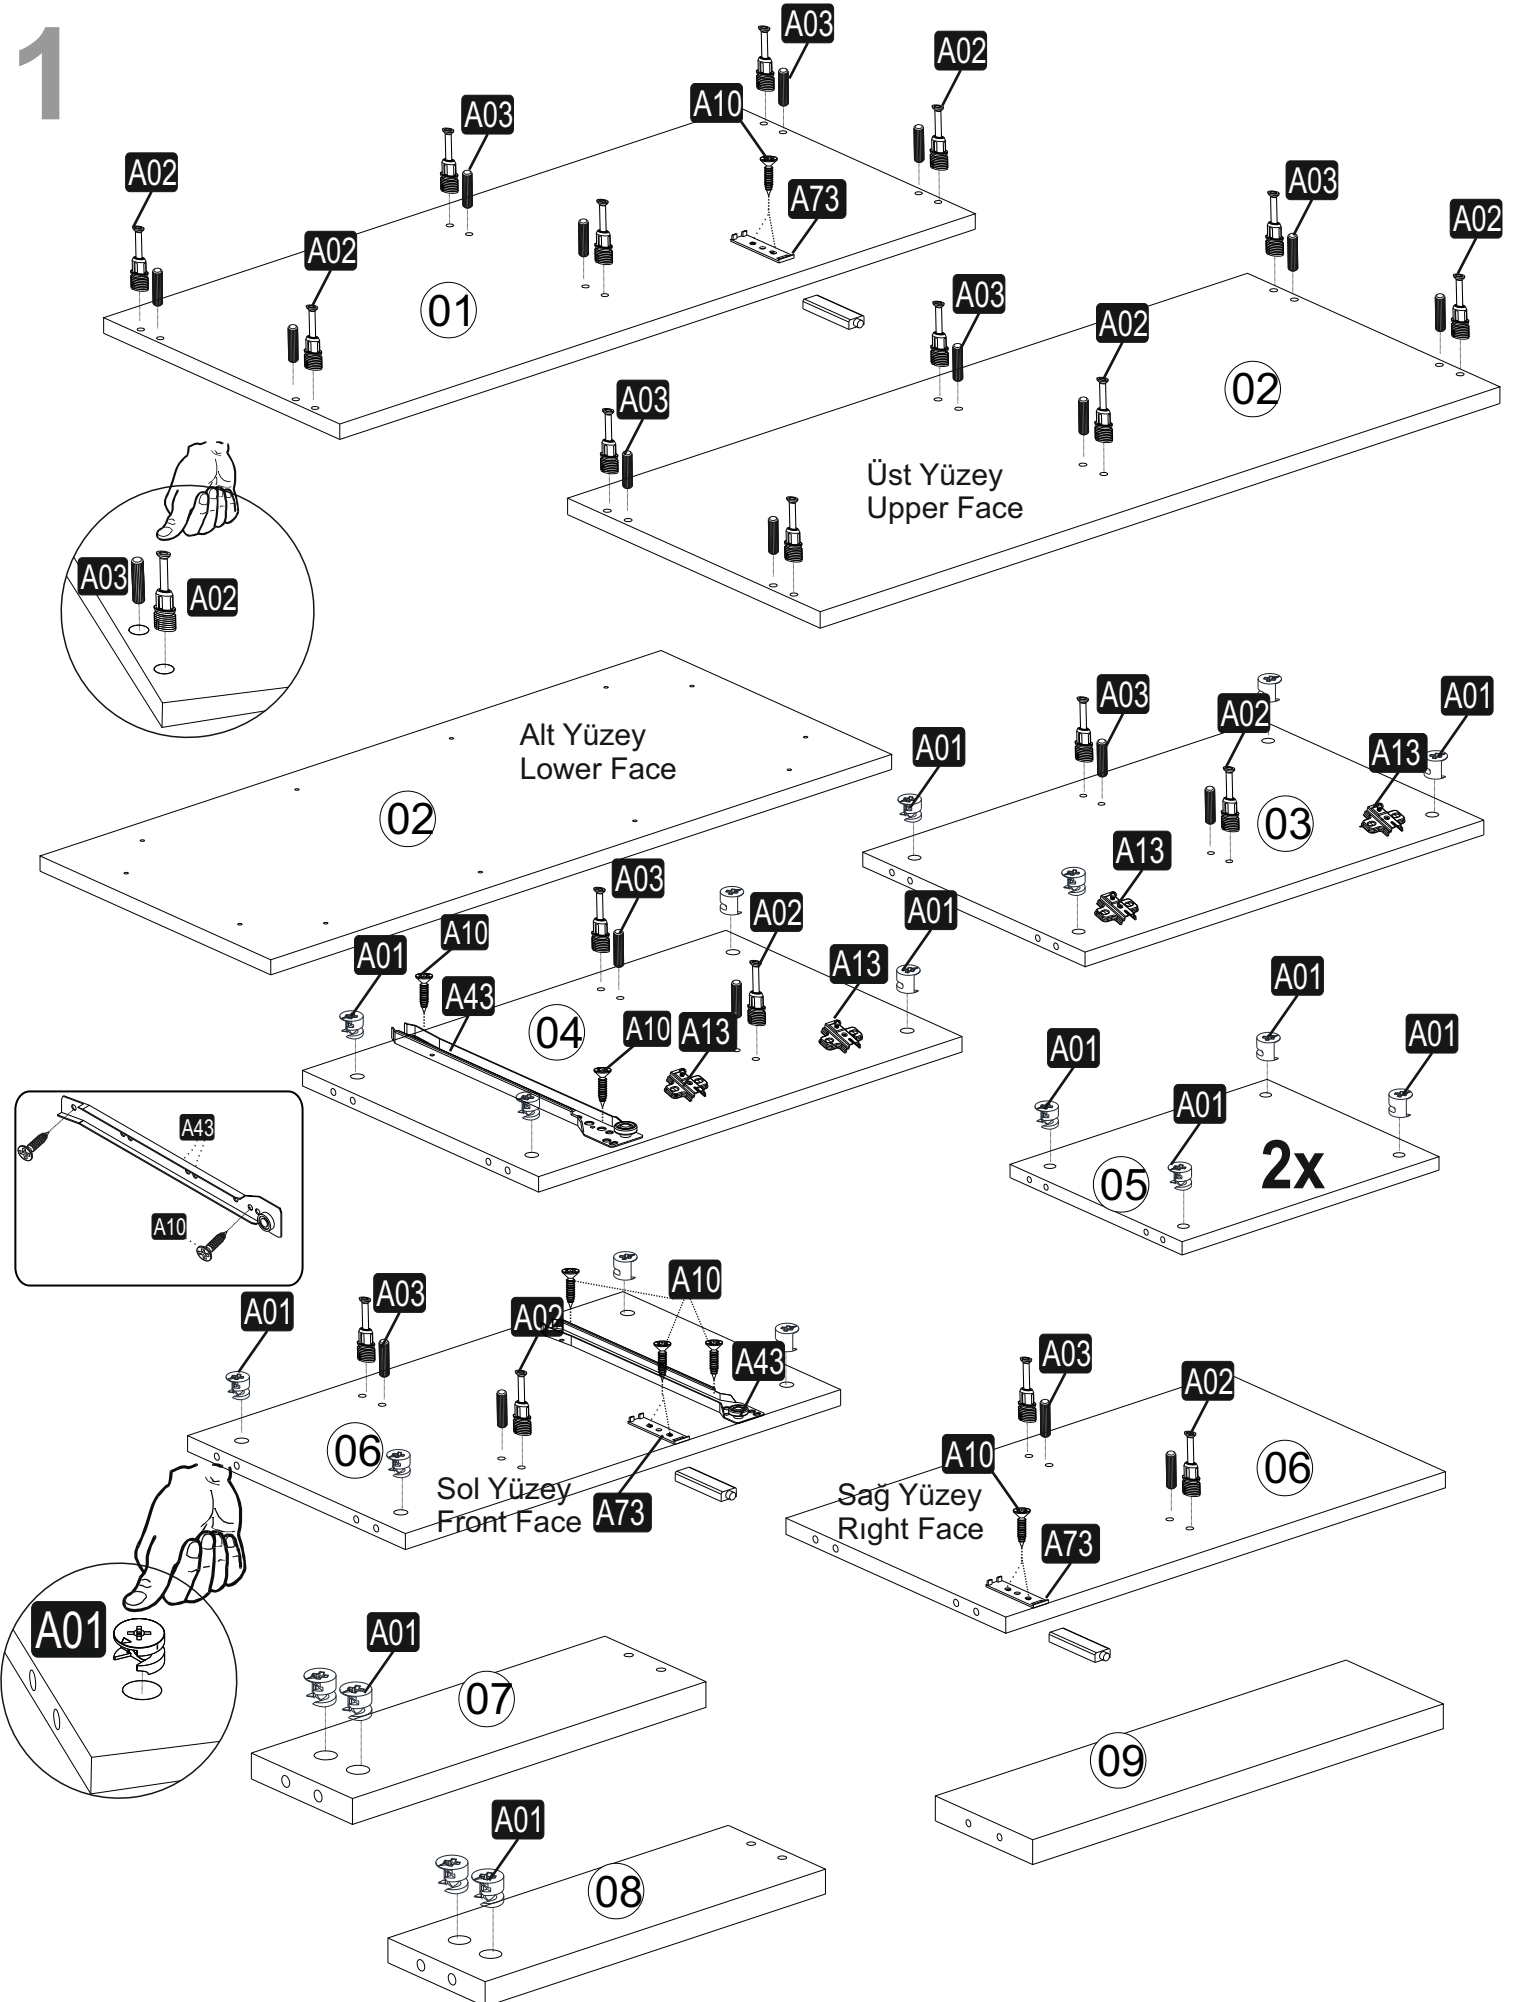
1

A03
A02
A10
A03
A02
A73
A02
01
A03
A02
A03
A02
A03
02
A03
Üst Yüzey
Upper Face
A03
A02

Alt Yüzey
Lower Face
02
A03
A01
A02
A01
A13
03
A13
A03
A02
A01
A10
A01
A43
04
A10
A13
A13
A43
A10
A01
A01
A01
A01
2x
05
A10
A01
A03
A02
A43
06
Sol Yüzey
Front Face
A73
A03
A02
A10
06
Sağ Yüzey
Rıght Face
A73
A01
A01
07
09
A01
08